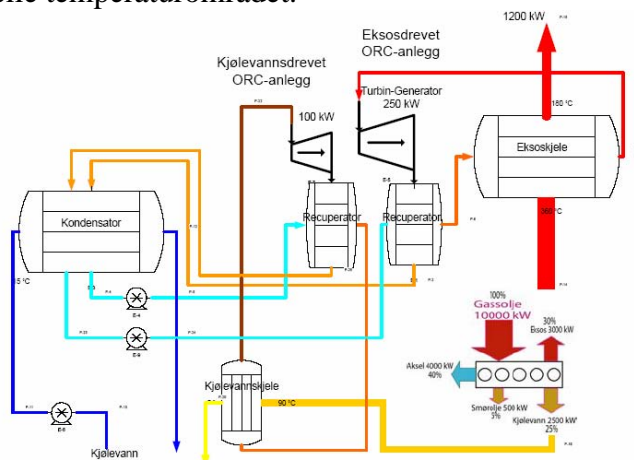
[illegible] temperaturområdet.

1200 kW

Eksosdrevet ORC-anlegg

Kjølevannsdrevet ORC-anlegg

Turbin-Generator 250 kW

100 kW

180 °C

Eksoskjele

Kondensator

Recuperator

Recuperator

380 °C

15 °C

100% Gassolje 10000 kW

30% Eksos 3000 kW

Aksel 4000 kW 40%

Smørolje 500 kW 5%

Kjølevann 2500 kW 25%

Kjølevannskjele

90 °C

Kjølevann